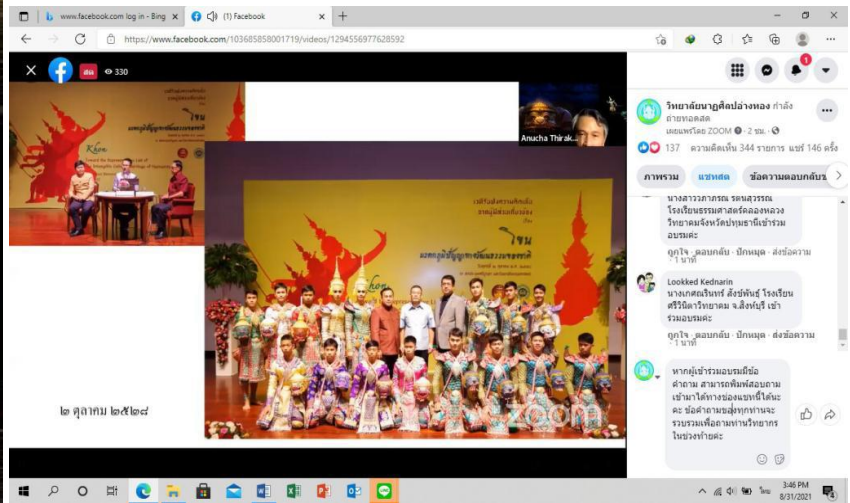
www.facebook.com log in - Bing ×
(1) Facebook ×
+

https://www.facebook.com/103685858001719/videos/1294556977628592

สด 330

Khon

โขน

Anucha Thirak...

๒ ตุลาคม ๒๕๒๘

zoom

วิทยาลัยนาฏศิลปอ่างทอง กำลังถ่ายทอดสด
เผยแพร่โดย ZOOM · 2 ชม. ·

137 ความคิดเห็น 344 รายการ แชร์ 146 ครั้ง

ภาพรวม แชทสด ข้อความตอบกลับ

นางสาววาภาภรณ์ รตนสุวรรณ โรงเรียนธรรมศาสตร์คลองหลวงวิทยาคมจังหวัดปทุมธานีเข้าร่วมอบรมค่ะ
ถูกใจ · ตอบกลับ · ปักหมุด · ส่งข้อความ · 1 นาที

Lookked Kednarin
นางเกศรินทร์ สังข์พันธุ์ โรงเรียนศรีวิชัยวิทยาคม จ.สิงห์บุรี เข้าร่วมอบรมค่ะ
ถูกใจ · ตอบกลับ · ปักหมุด · ส่งข้อความ · 1 นาที

หากผู้เข้าร่วมอบรมมีข้อคำถาม สามารถพิมพ์สอบถามเข้ามาได้ทางช่องแชทนี้เลยนะคะ ข้อคำถามผู้ทุกท่านจะรวบรวมเพื่อถามท่านวิทยากรในช่วงท้ายค่ะ

3:46 PM
8/31/2021